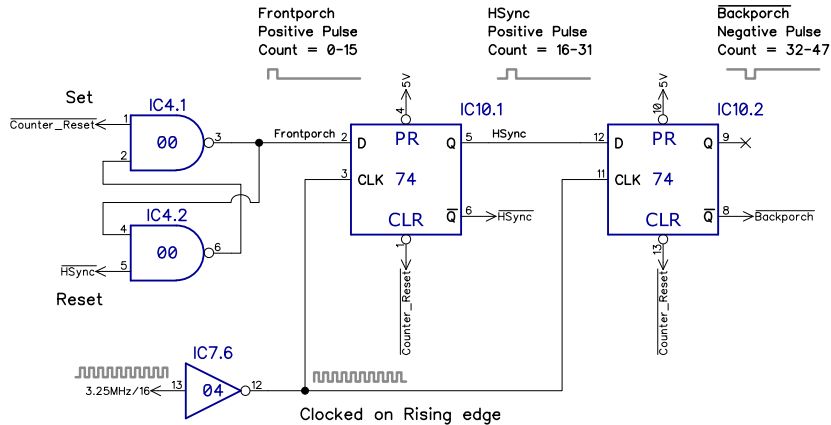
Frontporch
Positive Pulse
Count = 0-15

HSync
Positive Pulse
Count = 16-31

$\overline{\text{Backporch}}$
Negative Pulse
Count = 32-47

Set

$\overline{\text{Counter\_Reset}}$

1

2

IC4.1

00

3

Frontporch

4

5V

2

D

PR

Q

5

HSync

IC10.1

3

CLK

74

$\overline{Q}$

6

$\overline{\text{HSync}}$

CLR

1

$\overline{\text{Counter\_Reset}}$

IC4.2

4

00

6

$\overline{\text{HSync}}$

5

Reset

10

5V

IC10.2

12

D

PR

Q

9

11

CLK

74

$\overline{Q}$

8

$\overline{\text{Backporch}}$

CLR

13

$\overline{\text{Counter\_Reset}}$

IC7.6

3.25MHz/16

13

04

12

Clocked on Rising edge